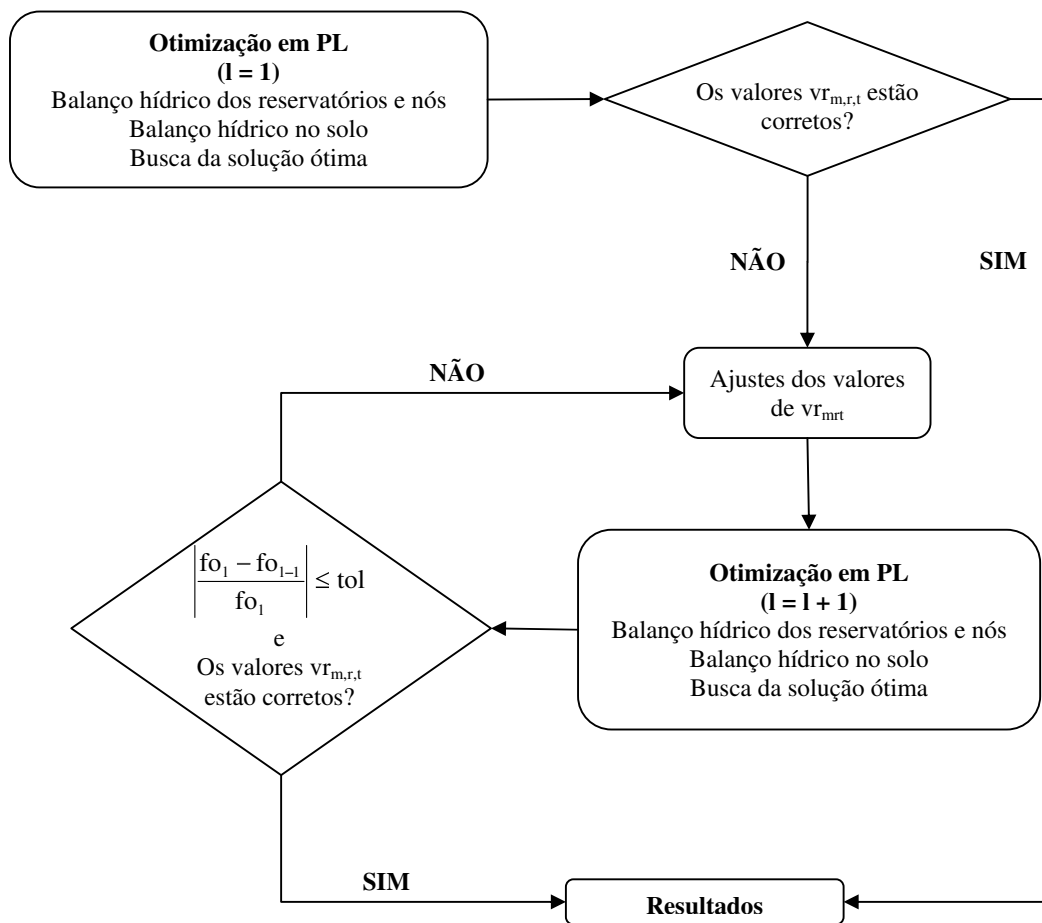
**Otimização em PL**
**(l = 1)**
Balanço hídrico dos reservatórios e nós
Balanço hídrico no solo
Busca da solução ótima

Os valores $vr_{m,r,t}$ estão corretos?

**NÃO**

**SIM**

**NÃO**

Ajustes dos valores de $vr_{mrt}$

$\left|\frac{fo_l - fo_{l-1}}{fo_l}\right| \leq tol$
e
Os valores $vr_{m,r,t}$ estão corretos?

**Otimização em PL**
**(l = l + 1)**
Balanço hídrico dos reservatórios e nós
Balanço hídrico no solo
Busca da solução ótima

**SIM**

**Resultados**